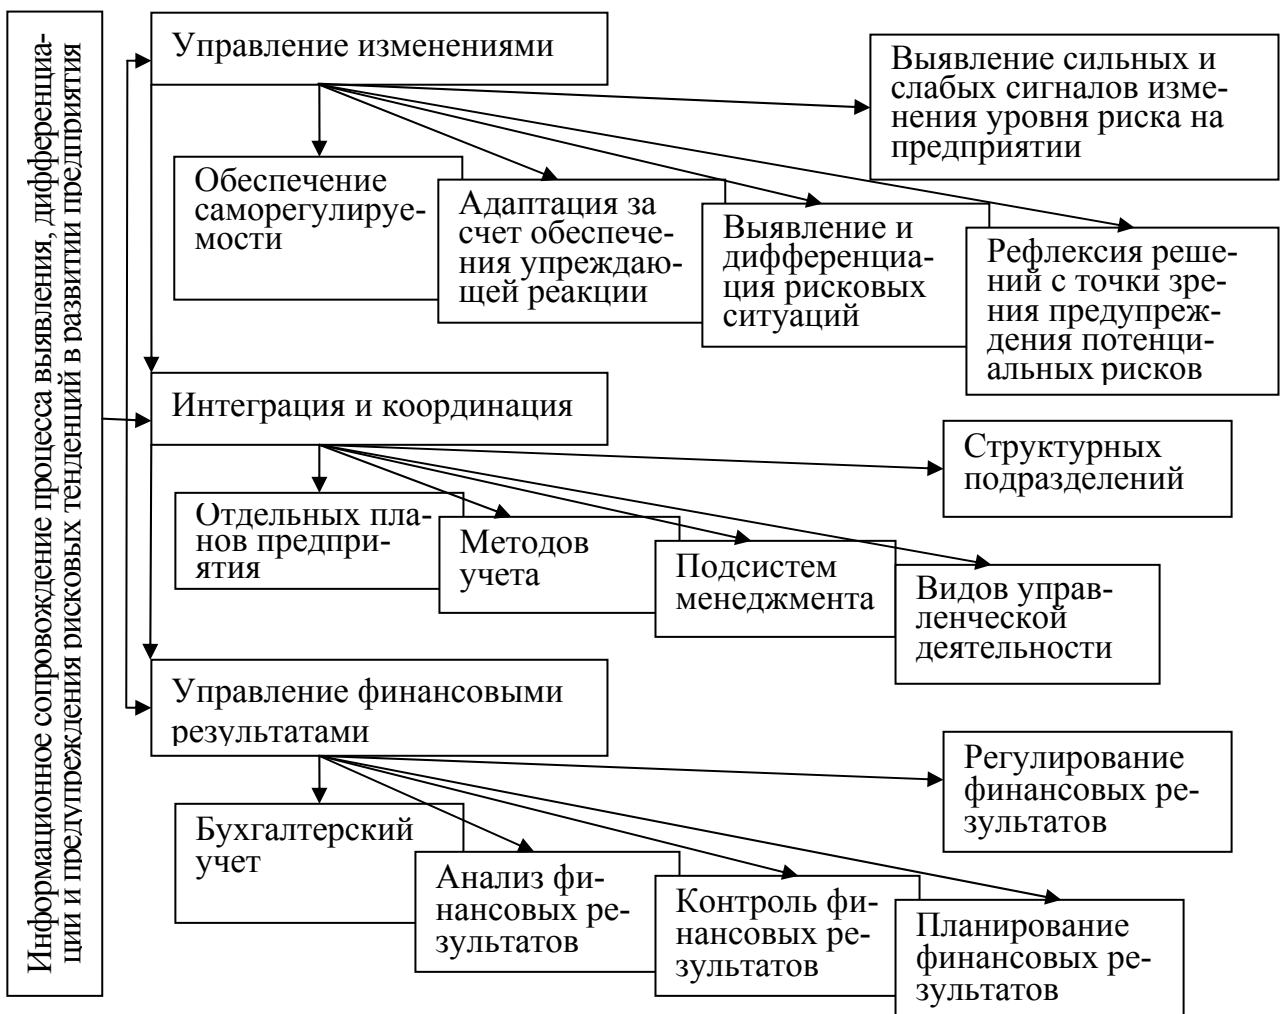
Информационное сопровождение процесса выявления, дифференциации и предупреждения рисковых тенденций в развитии предприятия

Управление изменениями

Выявление сильных и слабых сигналов изменения уровня риска на предприятии

Обеспечение саморегулируемости

Адаптация за счет обеспечения упреждающей реакции

Выявление и дифференциация рисковых ситуаций

Рефлексия решений с точки зрения предупреждения потенциальных рисков

Интеграция и координация

Структурных подразделений

Отдельных планов предприятия

Методов учета

Подсистем менеджмента

Видов управленческой деятельности

Управление финансовыми результатами

Регулирование финансовых результатов

Бухгалтерский учет

Анализ финансовых результатов

Контроль финансовых результатов

Планирование финансовых результатов